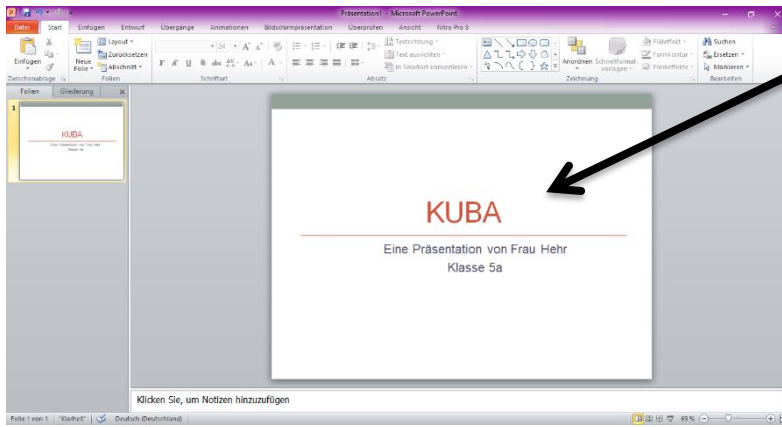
Präsentation1 - Microsoft PowerPoint

Datei Start Einfügen Entwurf Übergänge Animationen Bildschirmpräsentation Überprüfen Ansicht Nitro Pro 8

Einfügen Neue Folie Layout Zurücksetzen Abschnitt Textrichtung Text ausrichten In SmartArt konvertieren Anordnen Schnellformatvorlagen Fülleffekt Formkontur Formeffekte Suchen Ersetzen Markieren

Zwischenablage Folien Schriftart Absatz Zeichnung Bearbeiten

Folien Gliederung

1

KUBA

Eine Präsentation von Frau Hehr Klasse 5a

KUBA

Eine Präsentation von Frau Hehr

Klasse 5a

Klicken Sie, um Notizen hinzuzufügen

Folie 1 von 1 "Klarheit" Deutsch (Deutschland) 89 %